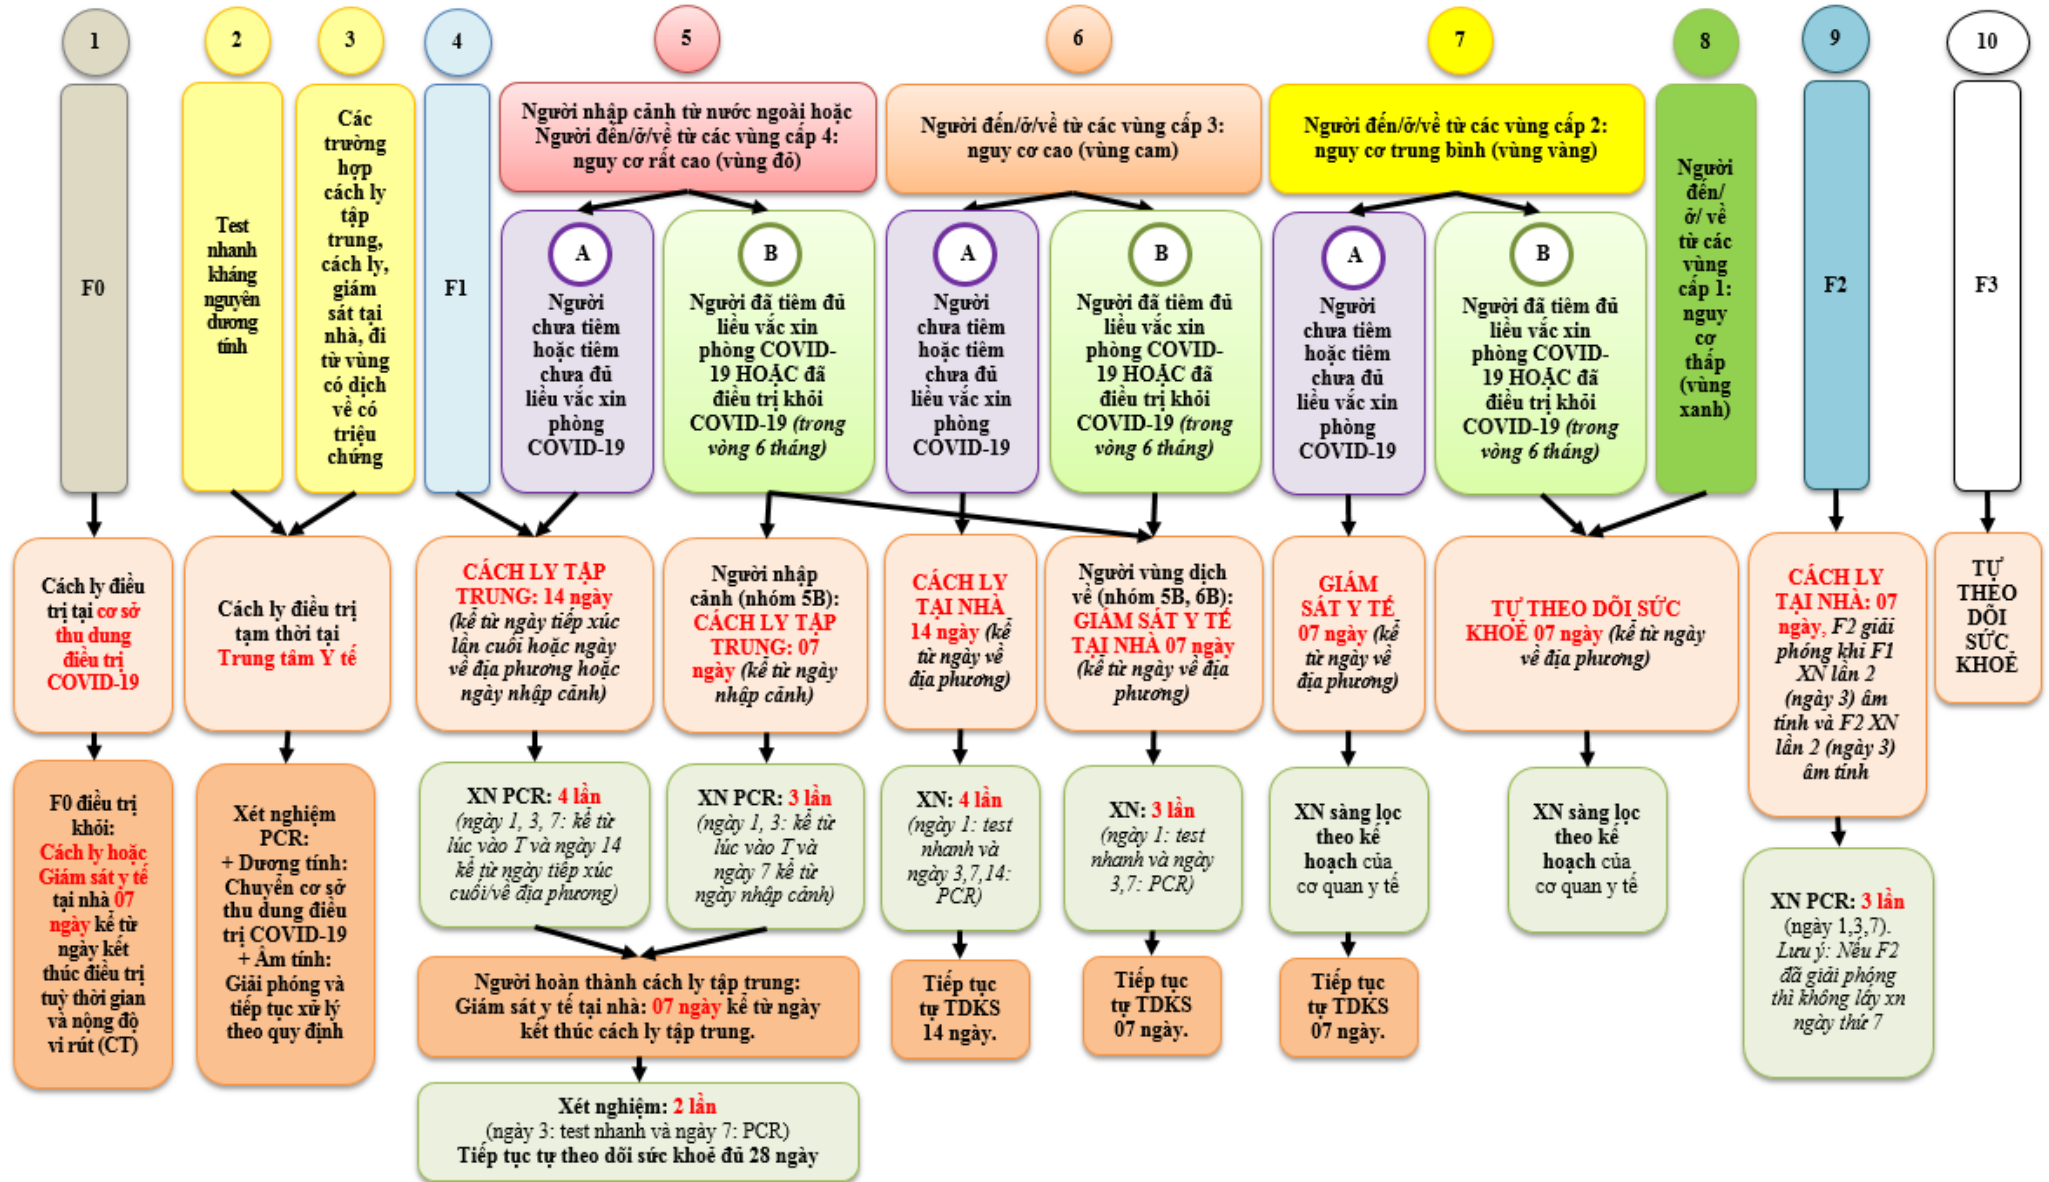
1

F0

2

Test nhanh kháng nguyên dương tính

3

Các trường hợp cách ly tập trung, cách ly, giám sát tại nhà, đi từ vùng có dịch về có triệu chứng

4

F1

5

Người nhập cảnh từ nước ngoài hoặc Người đến/ở/về từ các vùng cấp 4: nguy cơ rất cao (vùng đỏ)

A

Người chưa tiêm hoặc tiêm chưa đủ liều vắc xin phòng COVID-19

B

Người đã tiêm đủ liều vắc xin phòng COVID-19 HOẶC đã điều trị khỏi COVID-19 *(trong vòng 6 tháng)*

6

Người đến/ở/về từ các vùng cấp 3: nguy cơ cao (vùng cam)

A

Người chưa tiêm hoặc tiêm chưa đủ liều vắc xin phòng COVID-19

B

Người đã tiêm đủ liều vắc xin phòng COVID-19 HOẶC đã điều trị khỏi COVID-19 *(trong vòng 6 tháng)*

7

Người đến/ở/về từ các vùng cấp 2: nguy cơ trung bình (vùng vàng)

A

Người chưa tiêm hoặc tiêm chưa đủ liều vắc xin phòng COVID-19

B

Người đã tiêm đủ liều vắc xin phòng COVID-19 HOẶC đã điều trị khỏi COVID-19 *(trong vòng 6 tháng)*

8

Người đến/ ở/ về từ các vùng cấp 1: nguy cơ thấp (vùng xanh)

9

F2

10

F3

Cách ly điều trị tại cơ sở thu dung điều trị COVID-19

Cách ly điều trị tạm thời tại Trung tâm Y tế

CÁCH LY TẬP TRUNG: 14 ngày *(kể từ ngày tiếp xúc lần cuối hoặc ngày về địa phương hoặc ngày nhập cảnh)*

Người nhập cảnh (nhóm 5B): CÁCH LY TẬP TRUNG: 07 ngày *(kể từ ngày nhập cảnh)*

CÁCH LY TẠI NHÀ 14 ngày *(kể từ ngày về địa phương)*

Người vùng dịch về (nhóm 5B, 6B): GIÁM SÁT Y TẾ TẠI NHÀ 07 ngày *(kể từ ngày về địa phương)*

GIÁM SÁT Y TẾ 07 ngày *(kể từ ngày về địa phương)*

TỰ THEO DÕI SỨC KHOẺ 07 ngày *(kể từ ngày về địa phương)*

CÁCH LY TẠI NHÀ: 07 ngày, *F2 giải phóng khi F1 XN lần 2 (ngày 3) âm tính và F2 XN lần 2 (ngày 3) âm tính*

TỰ THEO DÕI SỨC KHOẺ

F0 điều trị khỏi: Cách ly hoặc Giám sát y tế tại nhà 07 ngày kể từ ngày kết thúc điều trị tuỳ thời gian và nồng độ vi rút (CT)

Xét nghiệm PCR: + Dương tính: Chuyển cơ sở thu dung điều trị COVID-19 + Âm tính: Giải phóng và tiếp tục xử lý theo quy định

XN PCR: 4 lần *(ngày 1, 3, 7: kể từ lúc vào T và ngày 14 kể từ ngày tiếp xúc cuối/về địa phương)*

XN PCR: 3 lần *(ngày 1, 3: kể từ lúc vào T và ngày 7 kể từ ngày nhập cảnh)*

XN: 4 lần *(ngày 1: test nhanh và ngày 3,7,14: PCR)*

XN: 3 lần *(ngày 1: test nhanh và ngày 3,7: PCR)*

XN sàng lọc theo kế hoạch của cơ quan y tế

XN sàng lọc theo kế hoạch của cơ quan y tế

XN PCR: 3 lần (ngày 1,3,7). *Lưu ý: Nếu F2 đã giải phóng thì không lấy xn ngày thứ 7*

Người hoàn thành cách ly tập trung: Giám sát y tế tại nhà: 07 ngày kể từ ngày kết thúc cách ly tập trung.

Tiếp tục tự TDKS 14 ngày.

Tiếp tục tự TDKS 07 ngày.

Tiếp tục tự TDKS 07 ngày.

Xét nghiệm: 2 lần (ngày 3: test nhanh và ngày 7: PCR) Tiếp tục tự theo dõi sức khoẻ đủ 28 ngày